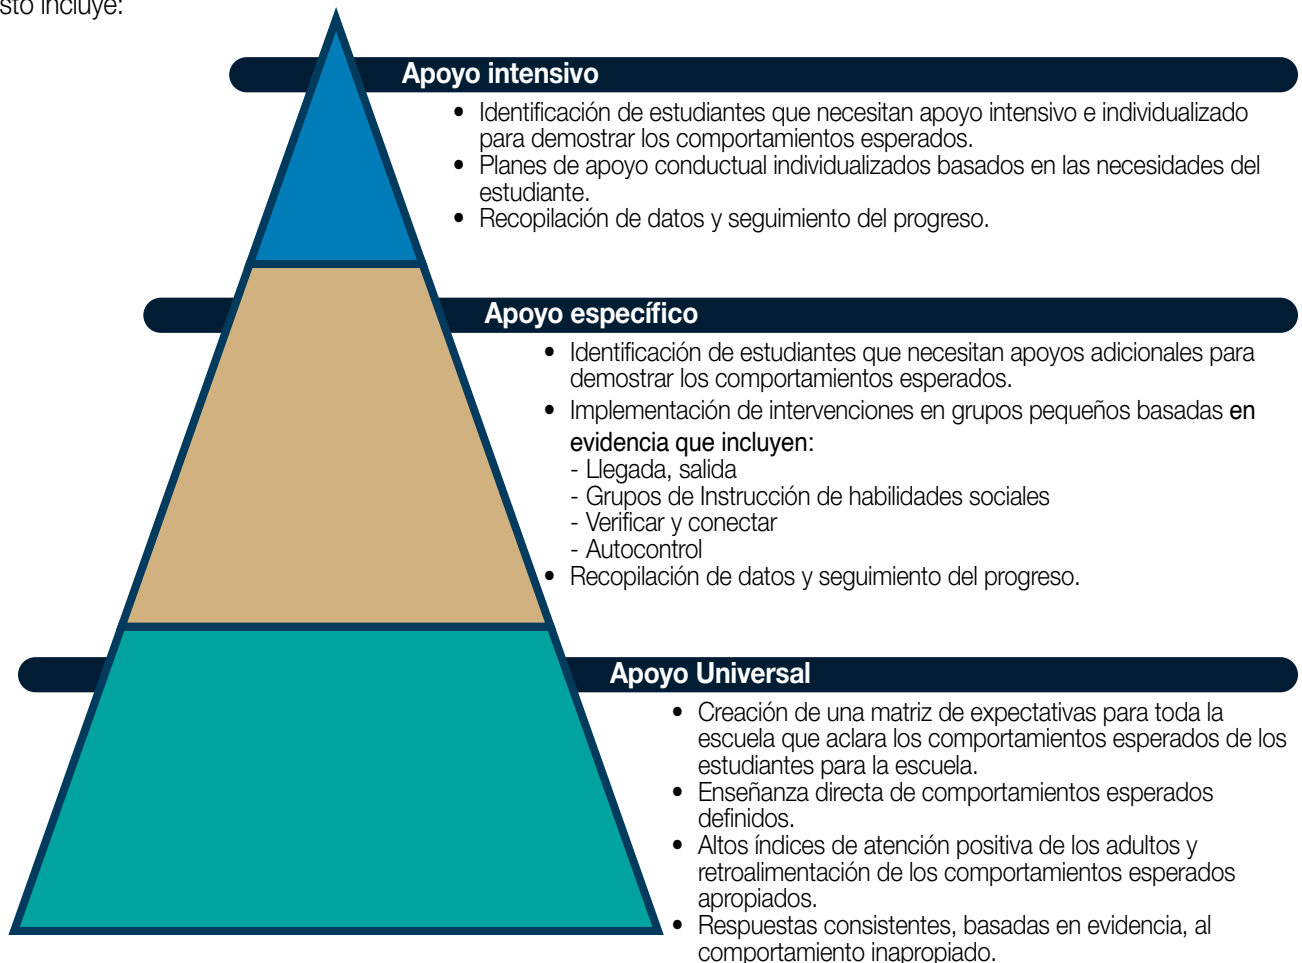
sto incluye:

Apoyo intensivo

- Identificación de estudiantes que necesitan apoyo intensivo e individualizado para demostrar los comportamientos esperados.
- Planes de apoyo conductual individualizados basados en las necesidades del estudiante.
- Recopilación de datos y seguimiento del progreso.

Apoyo específico

- Identificación de estudiantes que necesitan apoyos adicionales para demostrar los comportamientos esperados.
- Implementación de intervenciones en grupos pequeños basadas en evidencia que incluyen:
  - Llegada, salida
  - Grupos de Instrucción de habilidades sociales
  - Verificar y conectar
  - Autocontrol
- Recopilación de datos y seguimiento del progreso.

Apoyo Universal

- Creación de una matriz de expectativas para toda la escuela que aclara los comportamientos esperados de los estudiantes para la escuela.
- Enseñanza directa de comportamientos esperados definidos.
- Altos índices de atención positiva de los adultos y retroalimentación de los comportamientos esperados apropiados.
- Respuestas consistentes, basadas en evidencia, al comportamiento inapropiado.